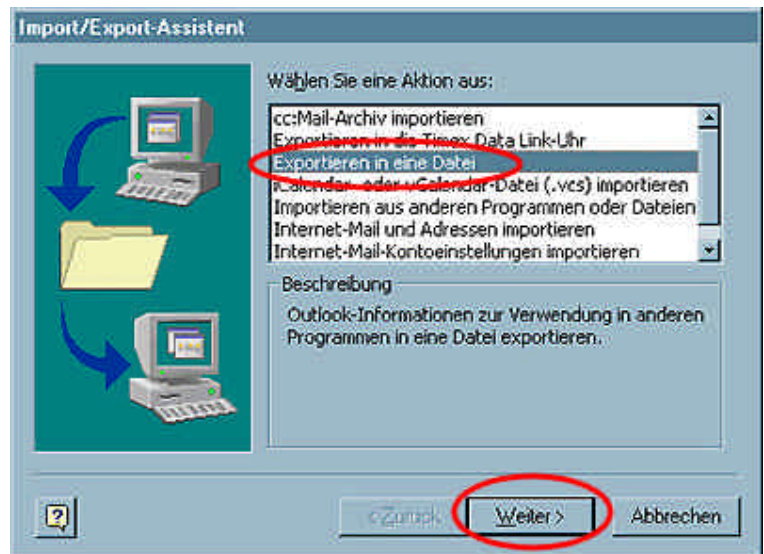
Import/Export-Assistent

Wählen Sie eine Aktion aus:

cc:Mail-Archiv importieren
Exportieren in die Timex Data Link-Uhr
Exportieren in eine Datei
iCalendar- oder vCalendar-Datei (.vcs) importieren
Importieren aus anderen Programmen oder Dateien
Internet-Mail und Adressen importieren
Internet-Mail-Kontoeinstellungen importieren

Beschreibung

Outlook-Informationen zur Verwendung in anderen Programmen in eine Datei exportieren.

?

< Zurück

Weiter >

Abbrechen